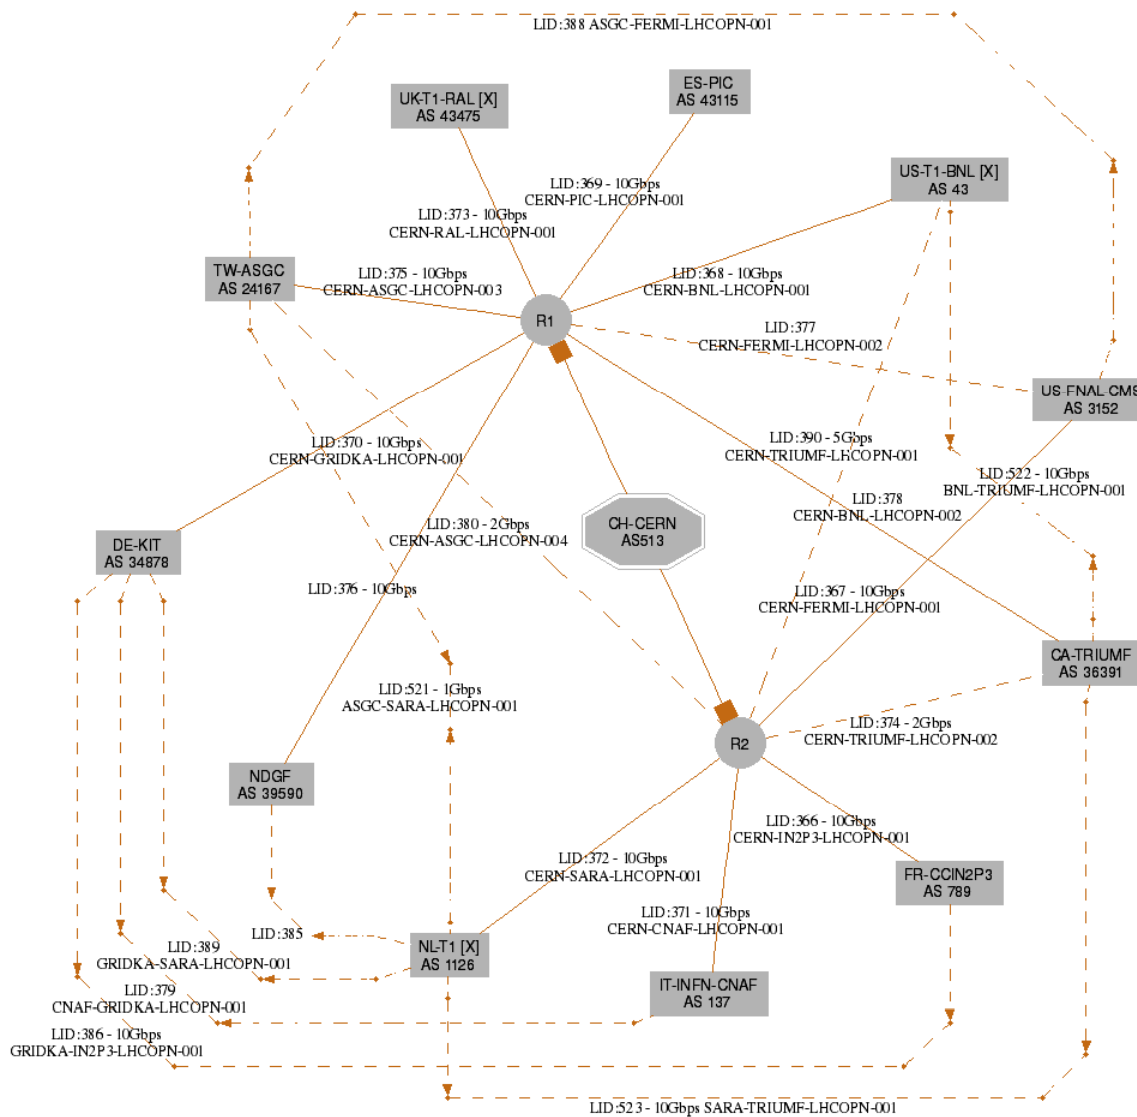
LID:388 ASGC-FERMI-LHCOPN-001

UK-T1-RAL [X]
AS 43475

ES-PIC
AS 43115

US-T1-BNL [X]
AS 43

LID:369 - 10Gbps
CERN-PIC-LHCOPN-001

LID:373 - 10Gbps
CERN-RAL-LHCOPN-001

TW-ASGC
AS 24167

LID:375 - 10Gbps
CERN-ASGC-LHCOPN-003

LID:368 - 10Gbps
CERN-BNL-LHCOPN-001

R1

LID:377
CERN-FERMI-LHCOPN-002

US-FNAL-CMS
AS 3152

LID:370 - 10Gbps
CERN-GRIDKA-LHCOPN-001

LID:390 - 5Gbps
CERN-TRIUMF-LHCOPN-001

LID:522 - 10Gbps
BNL-TRIUMF-LHCOPN-001

LID:378
CERN-BNL-LHCOPN-002

LID:380 - 2Gbps
CERN-ASGC-LHCOPN-004

CH-CERN
AS513

DE-KIT
AS 34878

LID:376 - 10Gbps

LID:367 - 10Gbps
CERN-FERMI-LHCOPN-001

CA-TRIUMF
AS 36391

LID:521 - 1Gbps
ASGC-SARA-LHCOPN-001

LID:374 - 2Gbps
CERN-TRIUMF-LHCOPN-002

R2

NDGF
AS 39590

LID:366 - 10Gbps
CERN-IN2P3-LHCOPN-001

LID:372 - 10Gbps
CERN-SARA-LHCOPN-001

FR-CCIN2P3
AS 789

LID:371 - 10Gbps
CERN-CNAF-LHCOPN-001

LID:385

LID:389
GRIDKA-SARA-LHCOPN-001

NL-T1 [X]
AS 1126

IT-INFN-CNAF
AS 137

LID:379
CNAF-GRIDKA-LHCOPN-001

LID:386 - 10Gbps
GRIDKA-IN2P3-LHCOPN-001

LID:523 - 10Gbps SARA-TRIUMF-LHCOPN-001